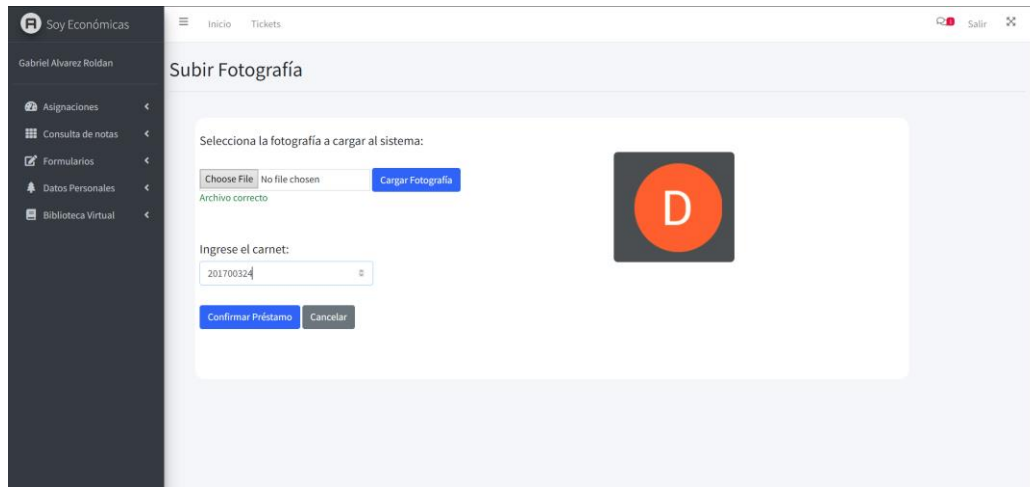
Soy Económicas

Gabriel Alvarez Roldan

Asignaciones
Consulta de notas
Formularios
Datos Personales
Biblioteca Virtual

Inicio Tickets

Salir

Subir Fotografía

Selecciona la fotografía a cargar al sistema:

Choose File No file chosen
Cargar Fotografía
Archivo correcto

D

Ingrese el carnet:
201700324

Confirmar Préstamo
Cancelar